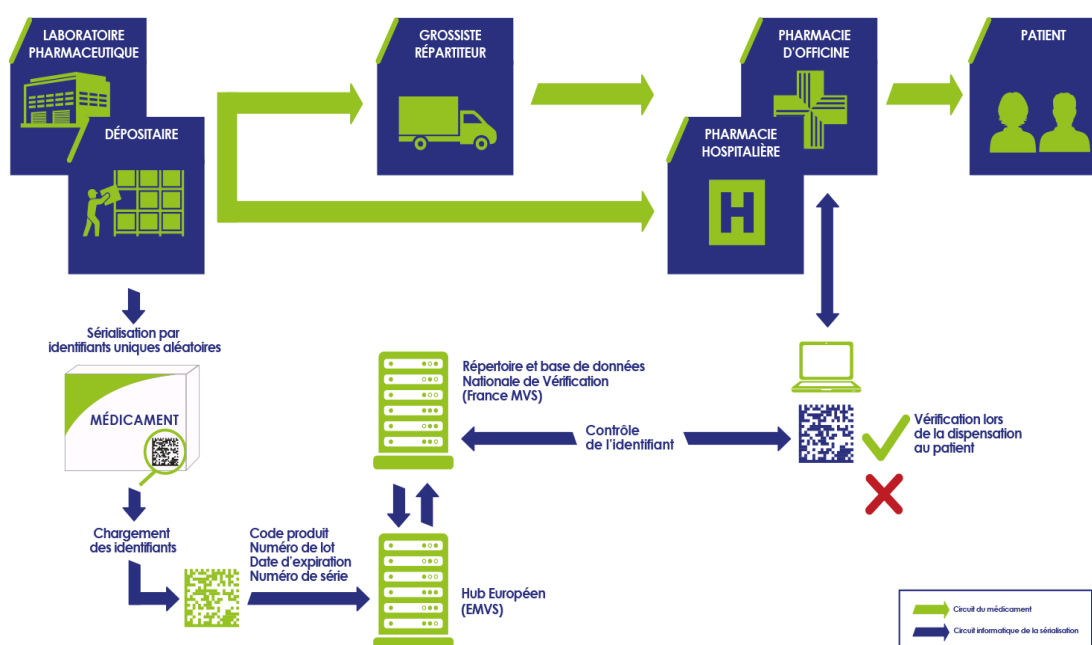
LABORATOIRE PHARMACEUTIQUE

DÉPOSITAIRE

GROSSISTE RÉPARTITEUR

PHARMACIE D'OFFICINE

PHARMACIE HOSPITALIÈRE

PATIENT

Sérialisation par identifiants uniques aléatoires

MÉDICAMENT

Répertoire et base de données Nationale de Vérification (France MVS)

Contrôle de l'identifiant

Vérification lors de la dispensation au patient

Chargement des identifiants

Code produit
Numéro de lot
Date d'expiration
Numéro de série

Hub Européen (EMVS)

Circuit du médicament

Circuit informatique de la sérialisation